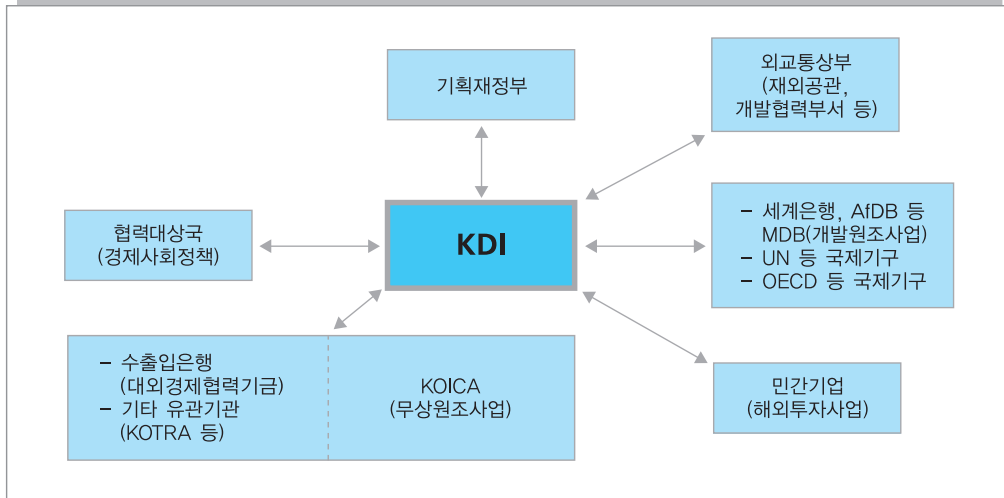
기획재정부

외교통상부
(재외공관,
개발협력부서 등)

협력대상국
(경제사회정책)

KDI

– 세계은행, AfDB 등
MDB(개발원조사업)
– UN 등 국제기구
– OECD 등 국제기구

– 수출입은행
(대외경제협력기금)
– 기타 유관기관
(KOTRA 등)

KOICA
(무상원조사업)

민간기업
(해외투자사업)